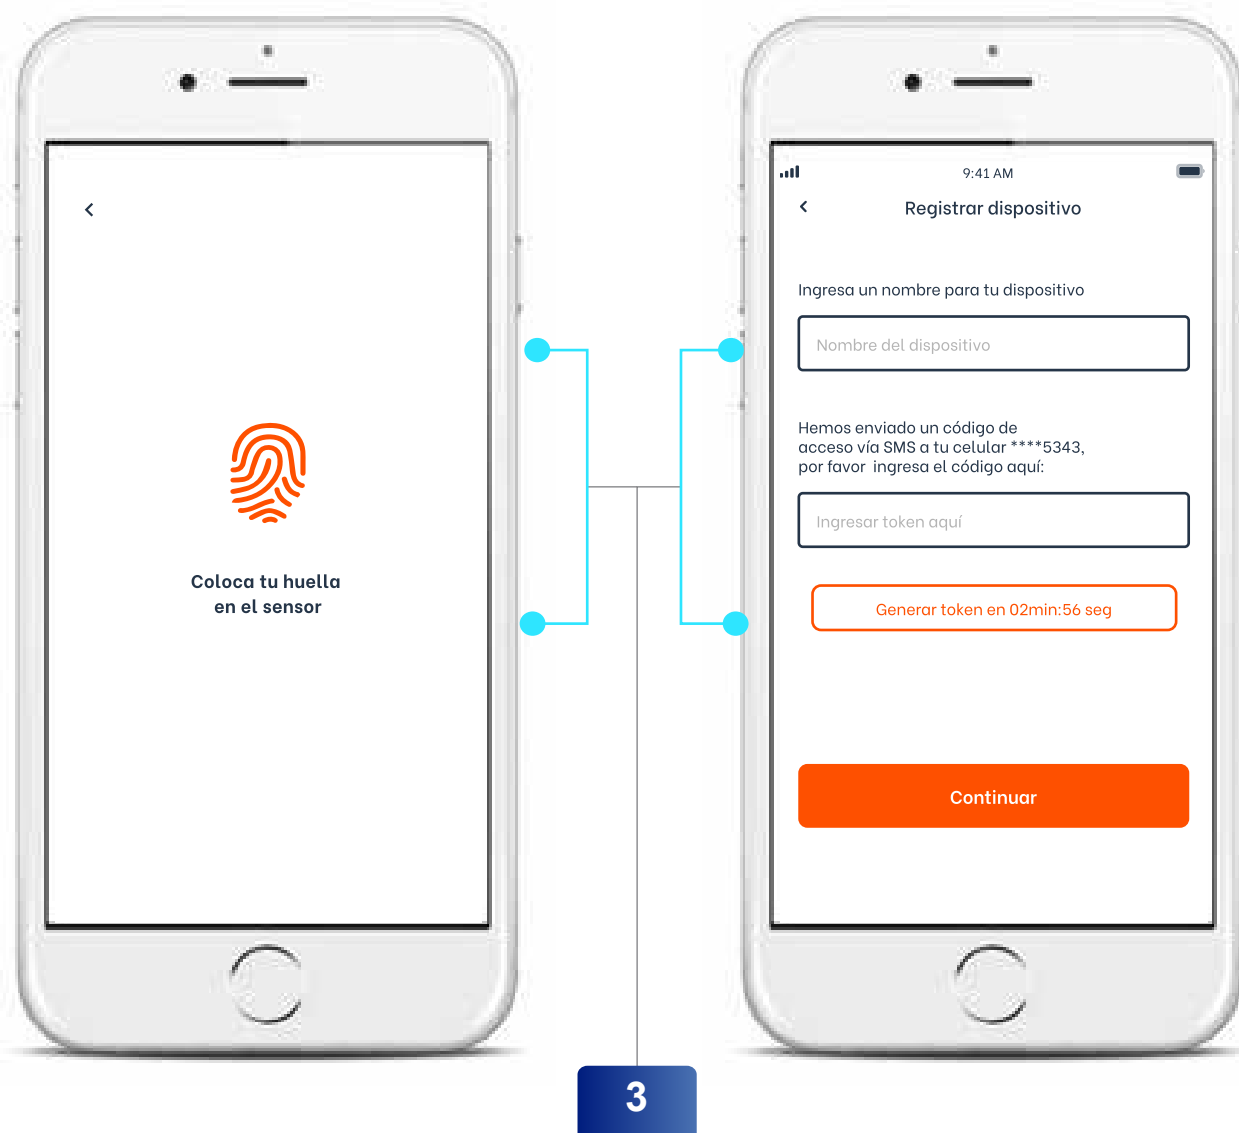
Coloca tu huella en el sensor

9:41 AM

Registrar dispositivo

Ingresa un nombre para tu dispositivo

Nombre del dispositivo

Hemos enviado un código de acceso vía SMS a tu celular ****5343, por favor ingresa el código aquí:

Ingresar token aquí

Generar token en 02min:56 seg

Continuar

3